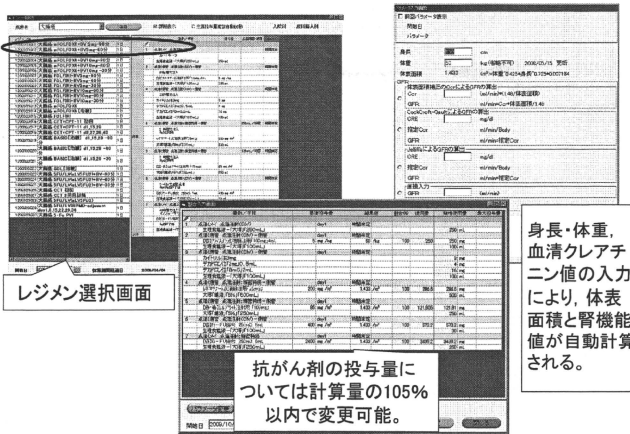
レジメン選択画面

身長・体重，血清クレアチニン値の入力により，体表面積と腎機能値が自動計算される。

抗がん剤の投与量については計算量の105%以内で変更可能。

大腸癌

身長 cm
体重 kg
体表面積 1.433
Ccr
GFR
CRE mg/dl
推定Ccr ml/min/Body
GFR ml/min/推定Ccr
CRE mg/dl
推定Ccr ml/min/Body
GFR ml/min/推定Ccr
直接入力
GFR ml/min

開始日 2009/10